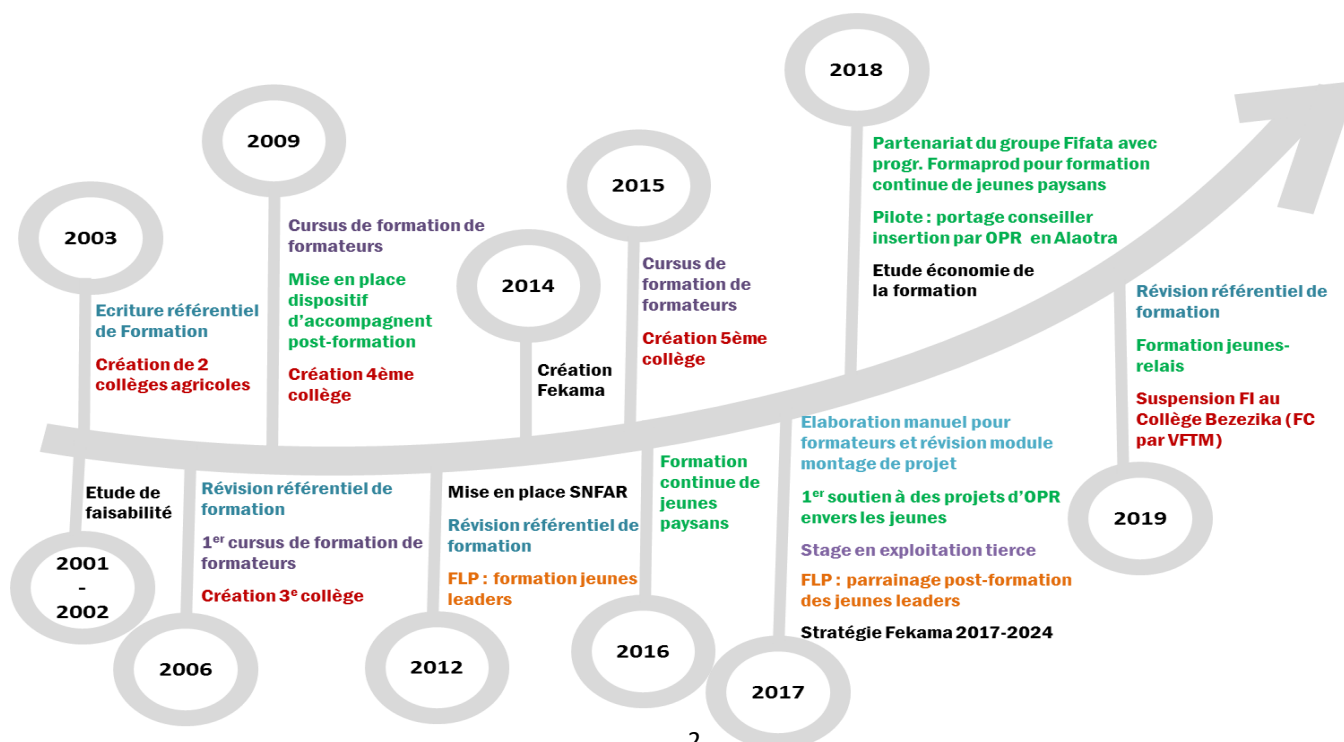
2001 - 2002

Etude de faisabilité

2003

Ecriture référentiel de Formation

Création de 2 collèges agricoles

2006

Révision référentiel de formation

1$^{er}$ cursus de formation de formateurs

Création 3$^{e}$ collège

2009

Cursus de formation de formateurs

Mise en place dispositif d'accompagnent post-formation

Création 4ème collège

2012

Mise en place SNFAR

Révision référentiel de formation

FLP : formation jeunes leaders

2014

Création Fekama

2015

Cursus de formation de formateurs

Création 5ème collège

2016

Formation continue de jeunes paysans

2017

Elaboration manuel pour formateurs et révision module montage de projet

1$^{er}$ soutien à des projets d'OPR envers les jeunes

Stage en exploitation tierce

FLP : parrainage post-formation des jeunes leaders

Stratégie Fekama 2017-2024

2018

Partenariat du groupe Fifata avec progr. Formaprod pour formation continue de jeunes paysans

Pilote : portage conseiller insertion par OPR en Alaotra

Etude économie de la formation

2019

Révision référentiel de formation

Formation jeunes-relais

Suspension FI au Collège Bezezika (FC par VFTM)

2